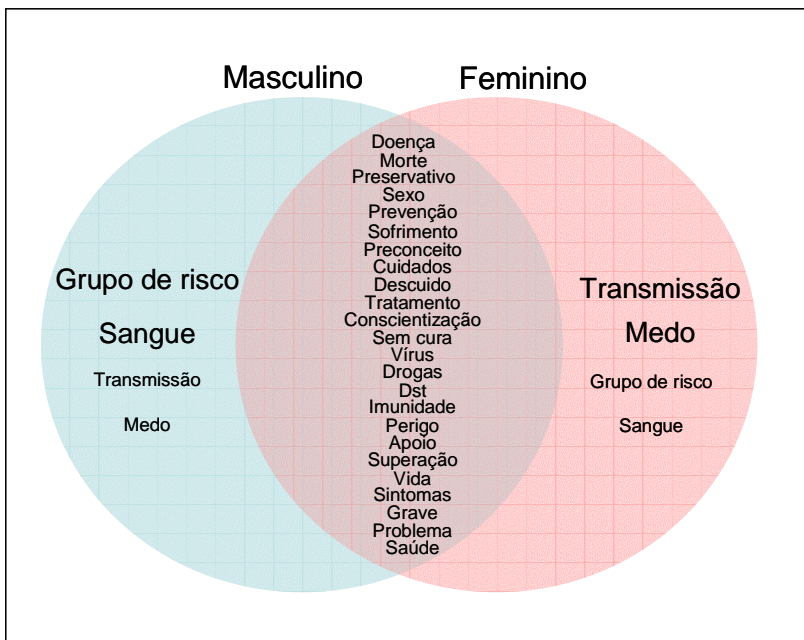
Masculino

Feminino

Grupo de risco

Sangue

Transmissão

Medo

Doença
Morte
Preservativo
Sexo
Prevenção
Sofrimento
Preconceito
Cuidados
Descuido
Tratamento
Conscientização
Sem cura
Vírus
Drogas
Dst
Imunidade
Perigo
Apoio
Superação
Vida
Sintomas
Grave
Problema
Saúde

Transmissão

Medo

Grupo de risco

Sangue